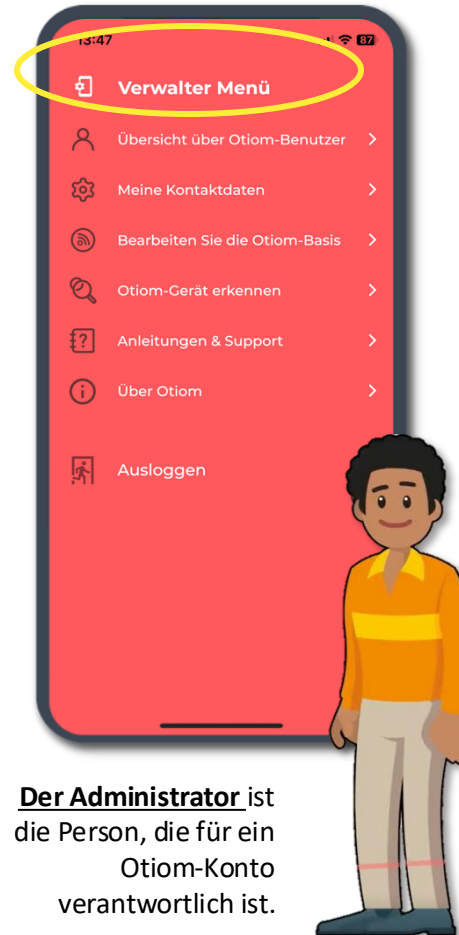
13:47

87

Verwalter Menü

Übersicht über Otiom-Benutzer

Meine Kontaktdaten

Bearbeiten Sie die Otiom-Basis

Otiom-Gerät erkennen

Anleitungen & Support

Über Otiom

Ausloggen

**Der Administrator** ist die Person, die für ein Otiom-Konto verantwortlich ist.